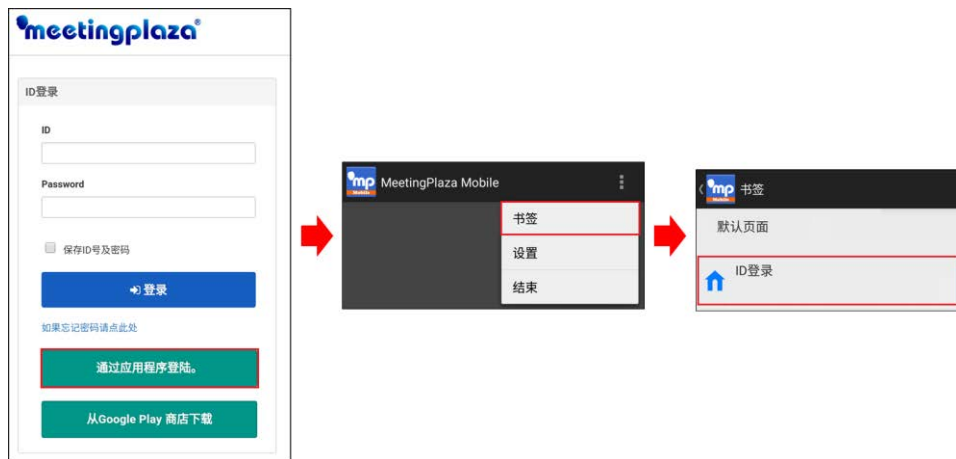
meetingplaza®

ID登录

ID

Password

保存ID号及密码

登录

如果忘记密码请点此处

通过应用程序登陆。

从Google Play 商店下载

mp Mobile MeetingPlaza Mobile

书签

设置

结束

mp Mobile 书签

默认页面

ID登录